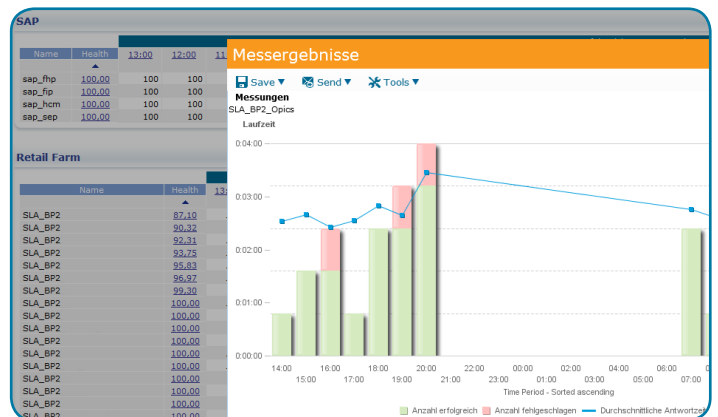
SAP

| Name | Health | 13:00 | 12:00 | 11 |
|---|---|---|---|---|
| sap_fhp | 100,00 | 100 | 100 | |
| sap_fip | 100,00 | 100 | 100 | |
| sap_hcm | 100,00 | 100 | 100 | |
| sap_sep | 100,00 | 100 | 100 | |

Retail Farm

| Name | Health | 13: |
|---|---|---|
| SLA_BP2 | 87,10 | |
| SLA_BP2 | 90,32 | |
| SLA_BP2 | 92,31 | |
| SLA_BP2 | 93,75 | |
| SLA_BP2 | 95,83 | |
| SLA_BP2 | 96,97 | |
| SLA_BP2 | 99,30 | |
| SLA_BP2 | 100,00 | |
| SLA_BP2 | 100,00 | |
| SLA_BP2 | 100,00 | |
| SLA_BP2 | 100,00 | |
| SLA_BP2 | 100,00 | |
| SLA_BP2 | 100,00 | |
| SLA_BP2 | 100,00 | |
| SLA_BP2 | 100,00 | |
| SLA_BP2 | 100,00 | |

Messergebnisse

Save ▾ Send ▾ Tools ▾

Messungen
SLA_BP2_Opics

Laufzeit

04:00:00
03:00:00
02:00:00
01:00:00
00:00:00

14:00 15:00 16:00 17:00 18:00 19:00 20:00 21:00 22:00 23:00 00:00 01:00 02:00 03:00 04:00 05:00 06:00 07:00

Time Period - Sorted ascending

Anzahl erfolgreich Anzahl fehlgeschlagen Durchschnittliche Antwortzeit